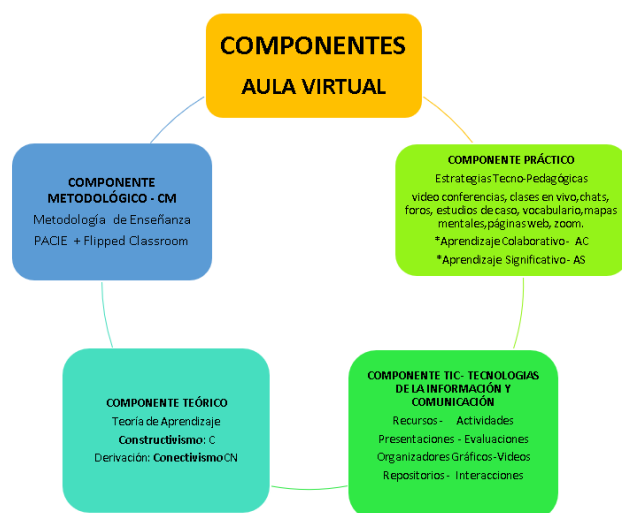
COMPONENTES
AULA VIRTUAL

COMPONENTE PRÁCTICO
Estrategias Tecno-Pedagógicas
video conferencias, clases en vivo, chats, foros, estudios de caso, vocabulario, mapas mentales, páginas web, zoom.
*Aprendizaje Colaborativo- AC
*Aprendizaje Significativo- AS

COMPONENTE TIC- TECNOLOGIAS DE LA INFORMACIÓN Y COMUNICACIÓN
Recursos - Actividades
Presentaciones - Evaluaciones
Organizadores Gráficos-Videos
Repositorios - Interacciones

COMPONENTE TEÓRICO
Teoría de Aprendizaje
Constructivismo: C
Derivación: Conectivismo CN

COMPONENTE METODOLÓGICO - CM
Metodología de Enseñanza
PACIE + Flipped Classroom